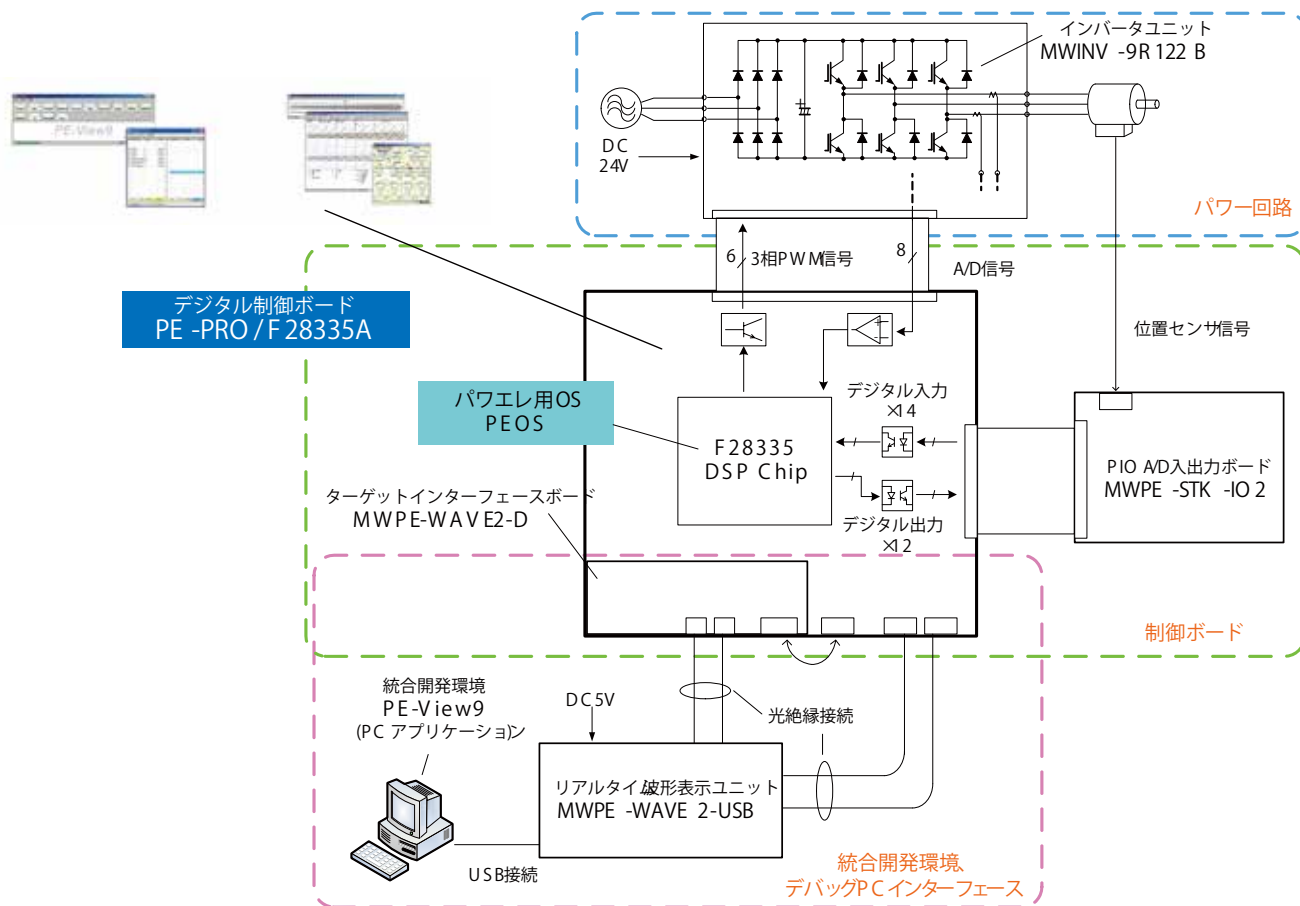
PE-View9

インバータユニット
MWINV -9R 122 B

DC
24V

パワー回路

6 3相PWM信号
8
A/D信号

デジタル制御ボード
PE -PRO / F 28335A

位置センサ信号

パワエレ用OS
PEOS

デジタル入力
×14

F28335
DSP Chip

PIO A/D入出力ボード
MWPE -STK -IO 2

ターゲットインターフェースボード
MWPE-WAVE2-D

デジタル出力
×12

制御ボード

統合開発環境
PE-View9
(PC アプリケーション)

DC5V

光絶縁接続

リアルタイム波形表示ユニット
MWPE -WAVE 2-USB

USB接続

統合開発環境
デバッグPCインターフェース